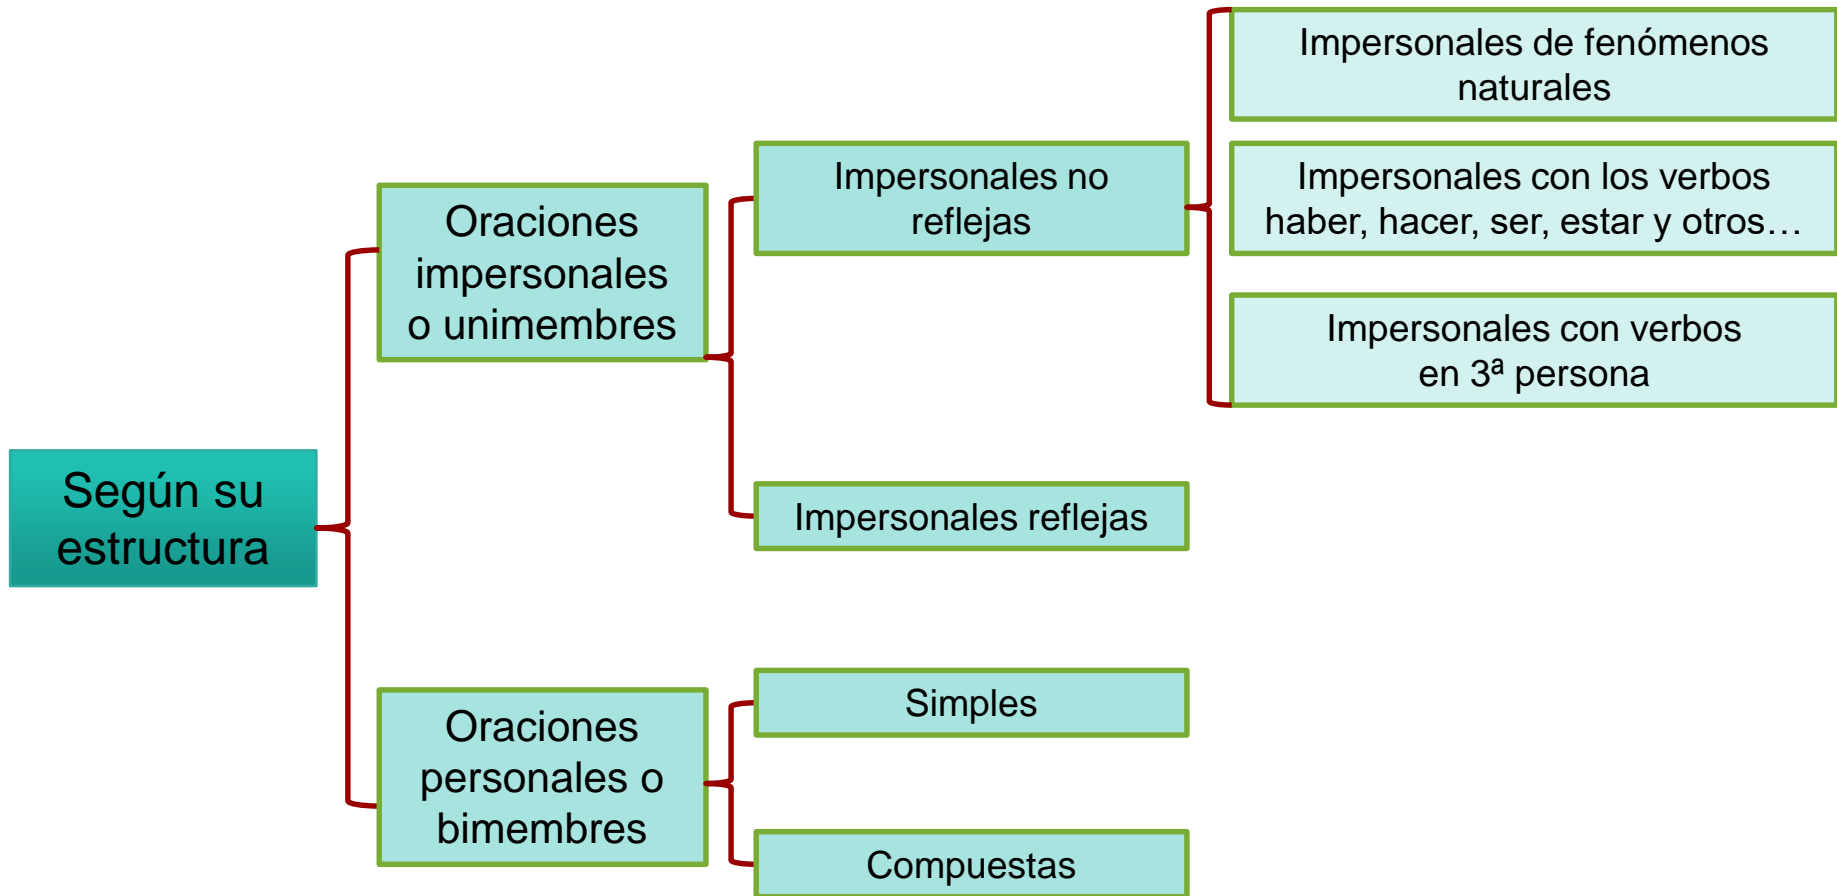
Según su estructura

Oraciones impersonales o unimembres

Impersonales no reflejas

Impersonales de fenómenos naturales

Impersonales con los verbos haber, hacer, ser, estar y otros…

Impersonales con verbos en 3ª persona

Impersonales reflejas

Oraciones personales o bimembres

Simples

Compuestas